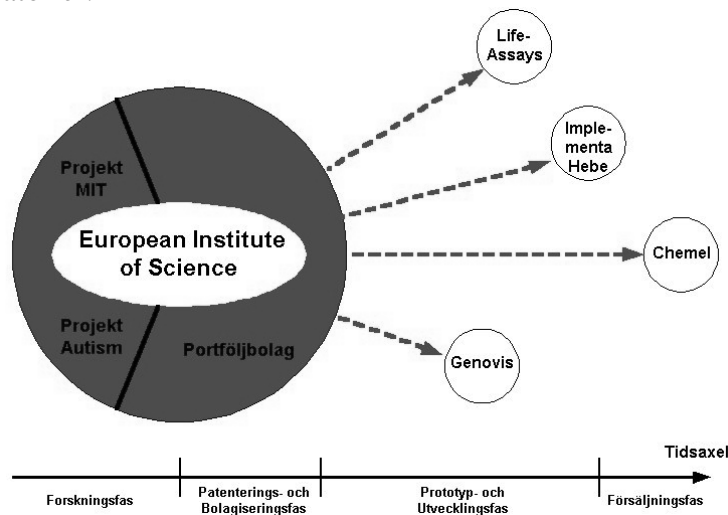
Life-
Assays

Imple-
menta
Hebe

Projekt
MIT

European Institute
of Science

Chemel

Projekt
Autism

Portföljbolag

Genovis

Tidsaxel

Forskningsfas

Patenterings- och
Bolagiseringsfas

Prototyp- och
Utvecklingsfas

Försäljningsfas